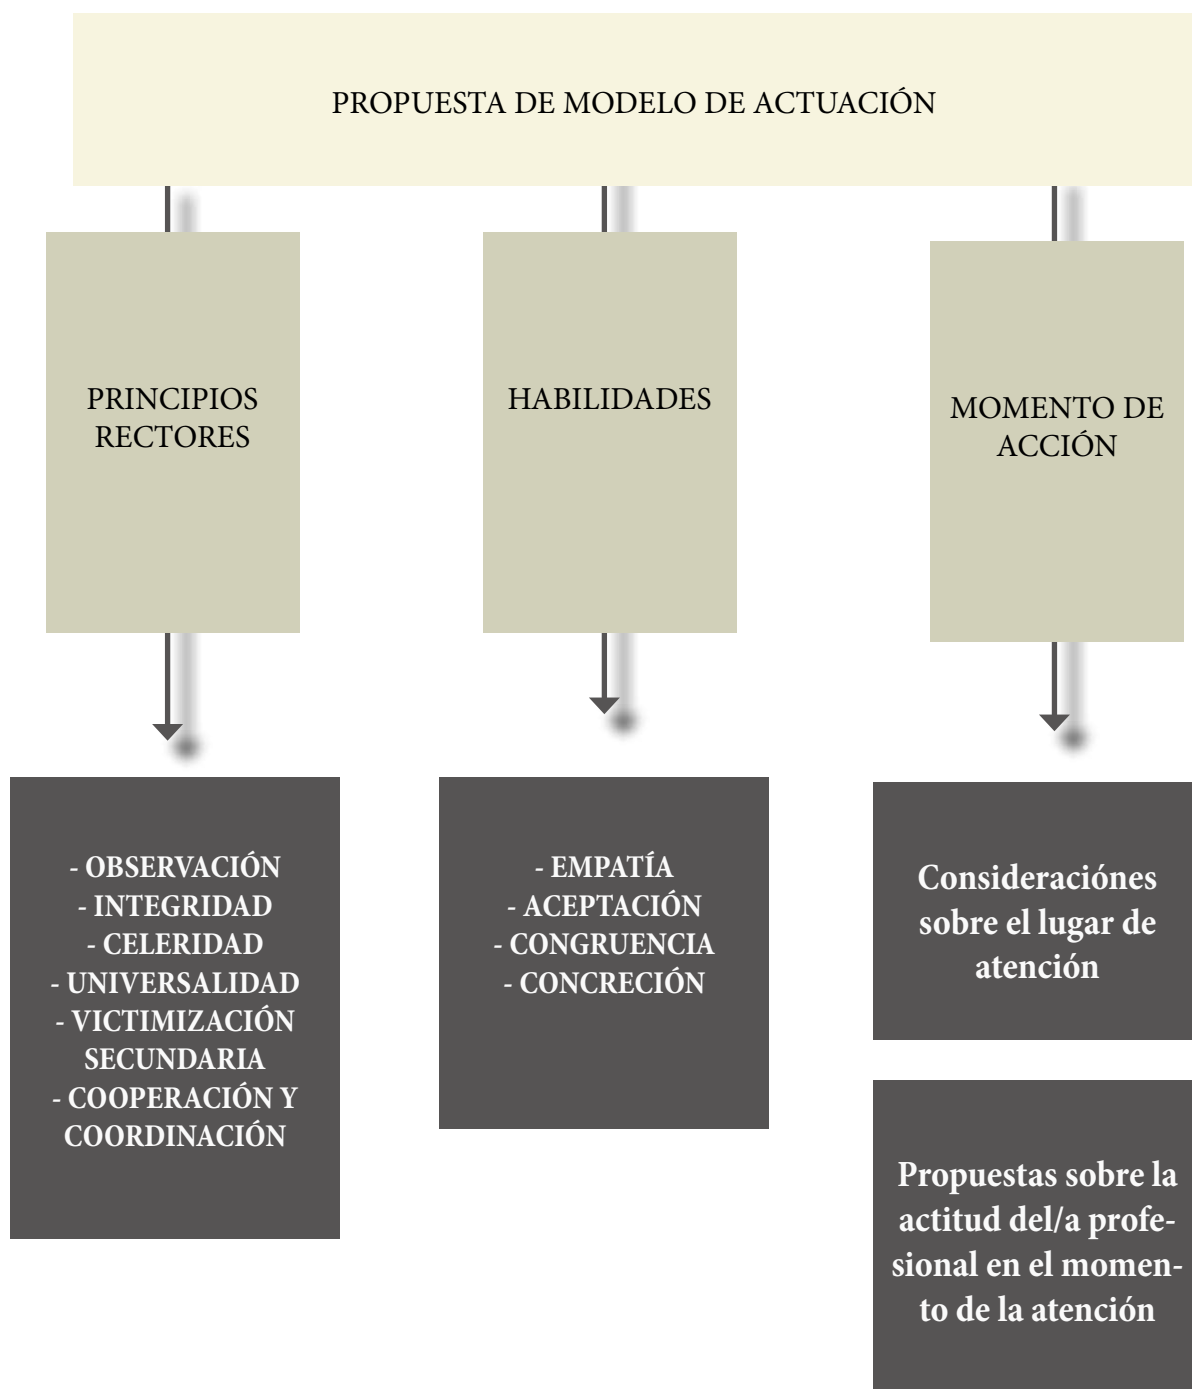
PROPUESTA DE MODELO DE ACTUACIÓN

PRINCIPIOS RECTORES

HABILIDADES

MOMENTO DE ACCIÓN

- OBSERVACIÓN
- INTEGRIDAD
- CELERIDAD
- UNIVERSALIDAD
- VICTIMIZACIÓN SECUNDARIA
- COOPERACIÓN Y COORDINACIÓN

- EMPATÍA
- ACEPTACIÓN
- CONGRUENCIA
- CONCRECIÓN

Consideraciónes sobre el lugar de atención

Propuestas sobre la actitud del/a profesional en el momento de la atención